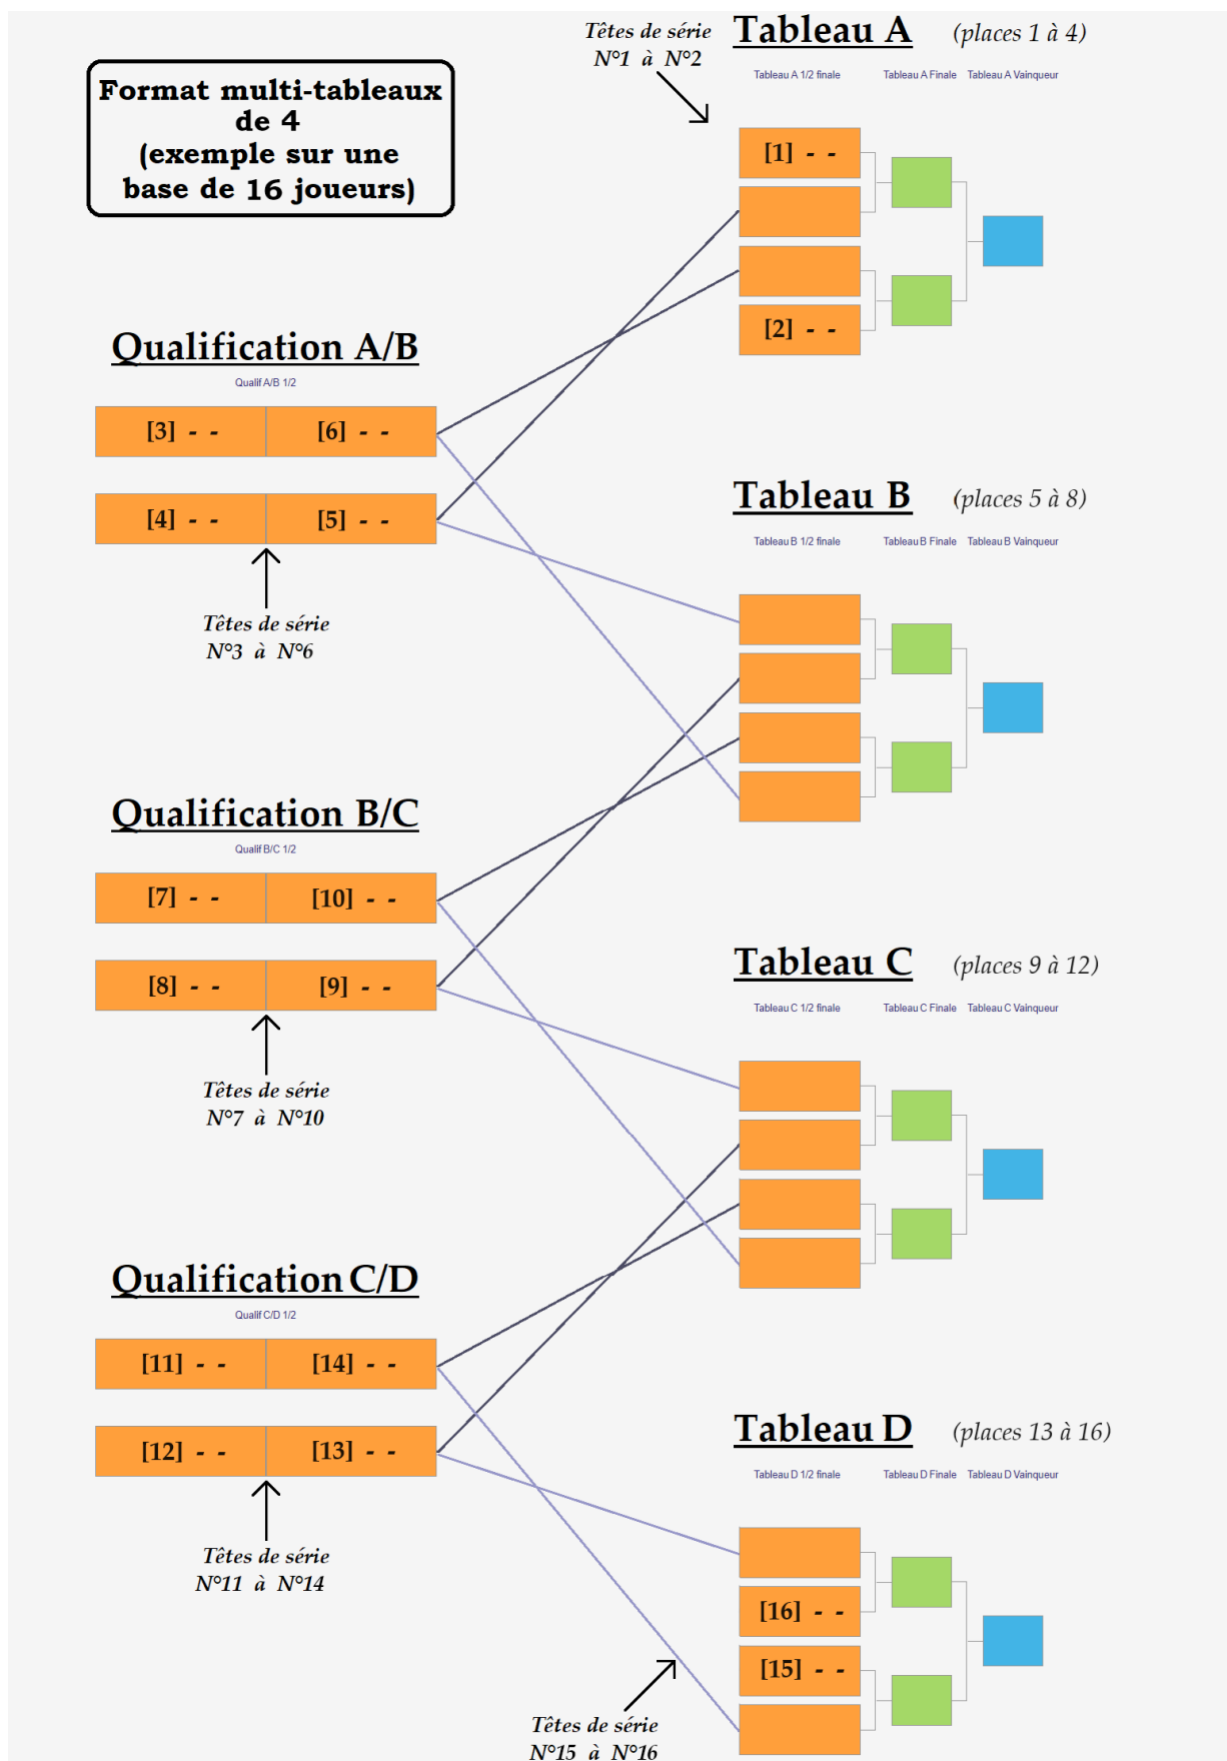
Format multi-tableaux de 4 (exemple sur une base de 16 joueurs)

Têtes de série N°1 à N°2

Tableau A (places 1 à 4)

Tableau A 1/2 finale Tableau A Finale Tableau A Vainqueur

[1] - -

[2] - -

Qualification A/B

Qualif A/B 1/2

[3] - - [6] - -

[4] - - [5] - -

Têtes de série N°3 à N°6

Tableau B (places 5 à 8)

Tableau B 1/2 finale Tableau B Finale Tableau B Vainqueur

Qualification B/C

Qualif B/C 1/2

[7] - - [10] - -

[8] - - [9] - -

Têtes de série N°7 à N°10

Tableau C (places 9 à 12)

Tableau C 1/2 finale Tableau C Finale Tableau C Vainqueur

Qualification C/D

Qualif C/D 1/2

[11] - - [14] - -

[12] - - [13] - -

Têtes de série N°11 à N°14

Tableau D (places 13 à 16)

Tableau D 1/2 finale Tableau D Finale Tableau D Vainqueur

[16] - -

[15] - -

Têtes de série N°15 à N°16